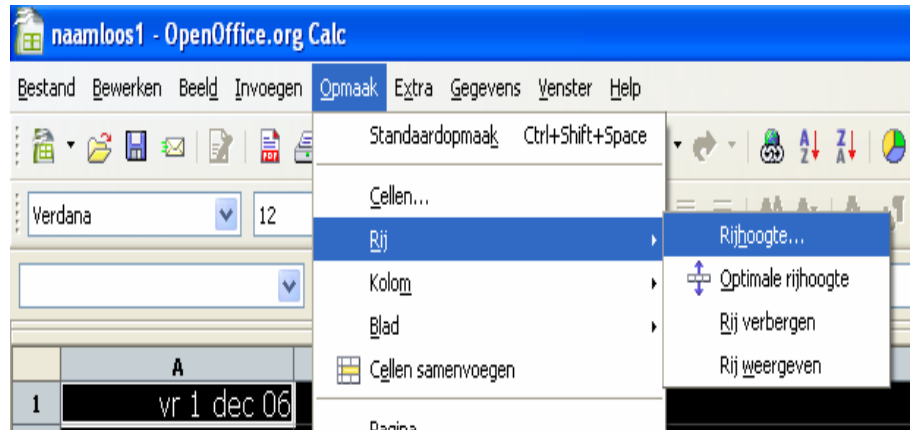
naamloos1 - OpenOffice.org Calc

Bestand Bewerken Beeld Invoegen Opmaak Extra Gegevens Venster Help

Verdana 12

Standaardopmaak Ctrl+Shift+Space

Cellen...

Rij

Kolom

Blad

Cellen samenvoegen

Pagina

Rijhoogte...

Optimale rijhoogte

Rij verbergen

Rij weergeven

A

1 vr 1 dec 06